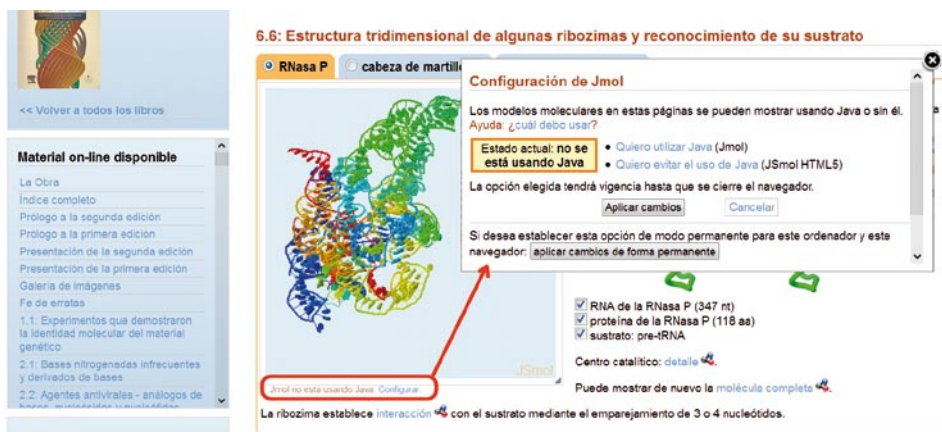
<< Volver a todos los libros

Material on-line disponible

La Obra
Índice completo
Prólogo a la segunda edición
Prólogo a la primera edición
Presentación de la segunda edición
Presentación de la primera edición
Galería de imágenes
Fe de erratas
1.1: Experimentos que demostraron la identidad molecular del material genético
2.1: Bases nitrogenadas infrecuentes y derivados de bases
2.2: Agentes antivirales - análogos de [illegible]

6.6: Estructura tridimensional de algunas ribozimas y reconocimiento de su sustrato

RNasa P | cabeza de martille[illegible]

Configuración de Jmol

Los modelos moleculares en estas páginas se pueden mostrar usando Java o sin él.
Ayuda: ¿cuál debo usar?

Estado actual: no se está usando Java

Quiero utilizar Java (Jmol)
Quiero evitar el uso de Java (JSmol HTML5)

La opción elegida tendrá vigencia hasta que se cierre el navegador.

Aplicar cambios | Cancelar

Si desea establecer esta opción de modo permanente para este ordenador y este navegador: aplicar cambios de forma permanente

JSmol

Jmol no está usando Java. Configurar

RNA de la RNasa P (347 nt)
proteína de la RNasa P (118 aa)
sustrato: pre-tRNA

Centro catalítico: detalle

Puede mostrar de nuevo la molécula completa

La ribozima establece interacción con el sustrato mediante el emparejamiento de 3 o 4 nucleótidos.